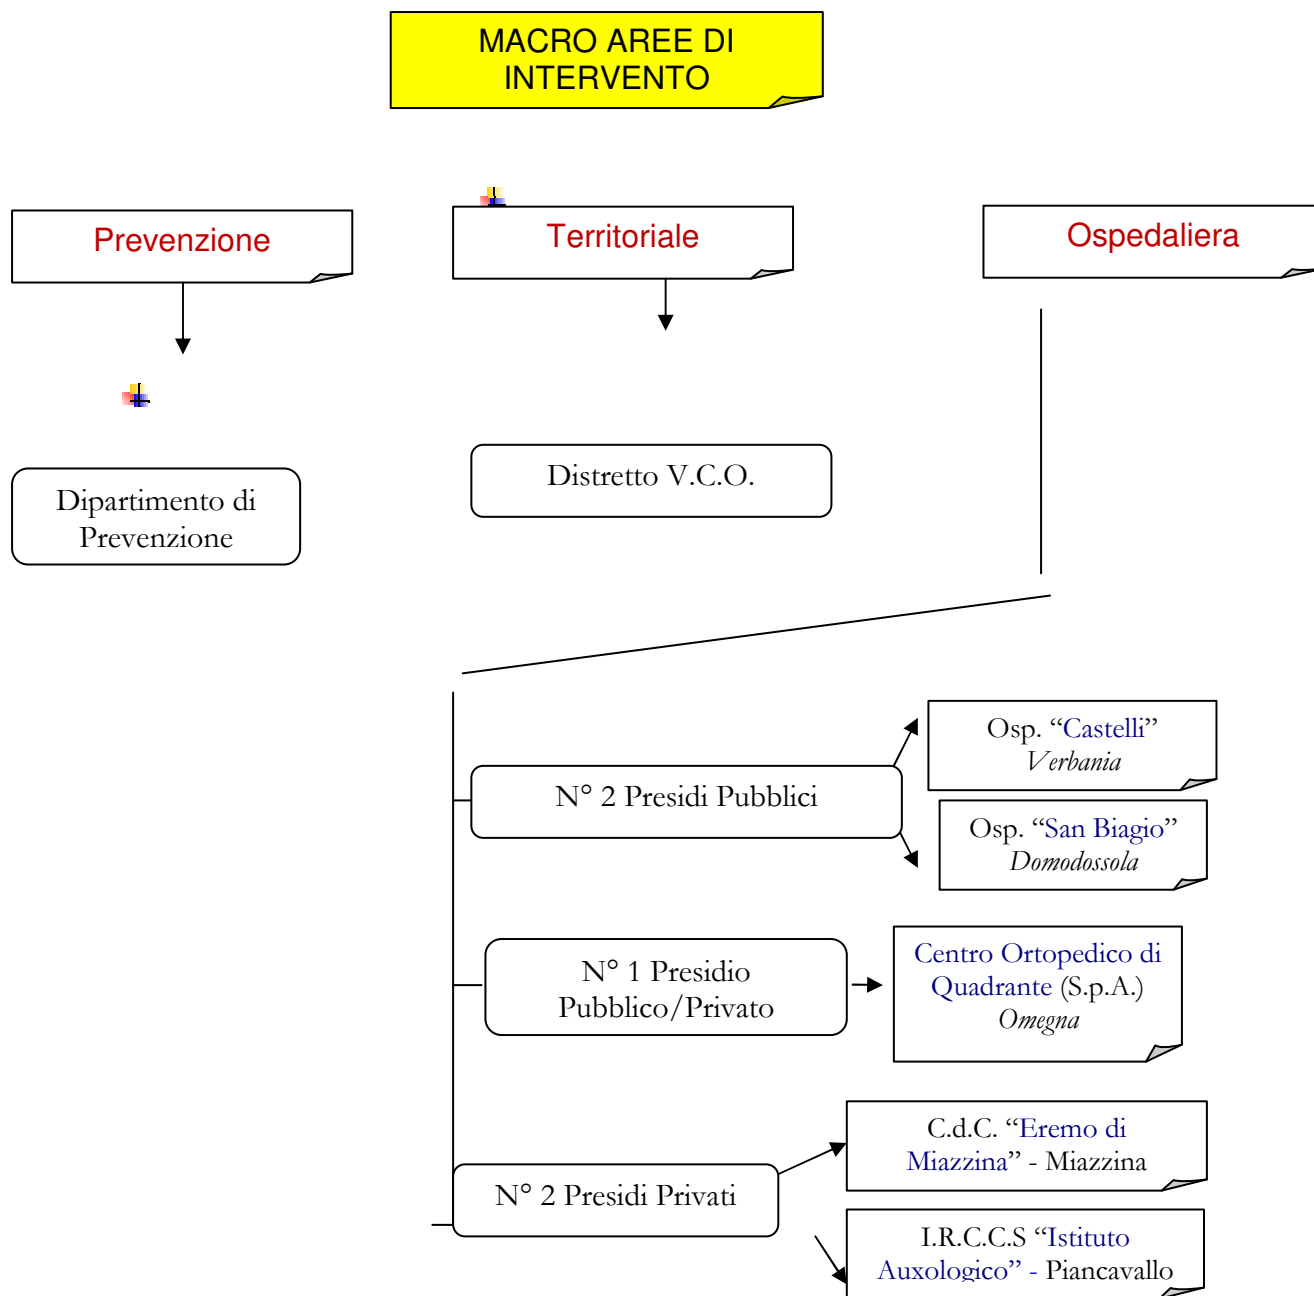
MACRO AREE DI INTERVENTO

Prevenzione

Territoriale

Ospedaliera

Dipartimento di Prevenzione

Distretto V.C.O.

N° 2 Presidi Pubblici

Osp. “Castelli” Verbania

Osp. “San Biagio” Domodossola

N° 1 Presidio Pubblico/Privato

Centro Ortopedico di Quadrante (S.p.A.) Omegna

N° 2 Presidi Privati

C.d.C. “Eremo di Miazzina” - Miazzina

I.R.C.C.S “Istituto Auxologico” - Piancavallo